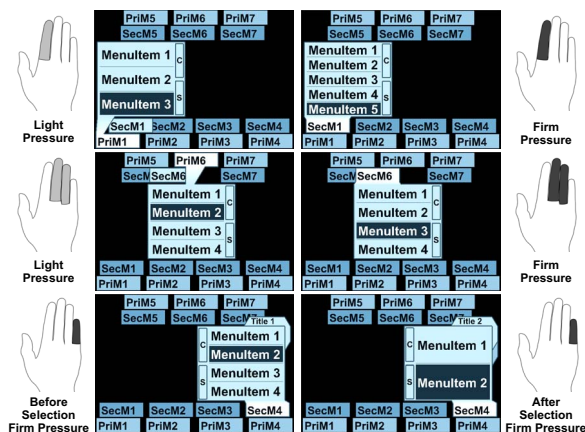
Light Pressure

PriM5 PriM6 PriM7
SecM5 SecM6 SecM7
MenuItem 1
MenuItem 2
MenuItem 3
C
S
SecM1 SecM2 SecM3 SecM4
PriM1 PriM2 PriM3 PriM4

PriM5 PriM6 PriM7
SecM5 SecM6 SecM7
MenuItem 1
MenuItem 2
MenuItem 3
MenuItem 4
MenuItem 5
C
S
SecM1 SecM2 SecM3 SecM4
PriM1 PriM2 PriM3 PriM4

Firm Pressure

Light Pressure

PriM5 PriM6 PriM7
SecM5 SecM6 SecM7
MenuItem 1
MenuItem 2
MenuItem 3
MenuItem 4
C
S
SecM1 SecM2 SecM3 SecM4
PriM1 PriM2 PriM3 PriM4

PriM5 PriM6 PriM7
SecM5 SecM6 SecM7
MenuItem 1
MenuItem 2
MenuItem 3
MenuItem 4
C
S
SecM1 SecM2 SecM3 SecM4
PriM1 PriM2 PriM3 PriM4

Firm Pressure

Before Selection Firm Pressure

PriM5 PriM6 PriM7
SecM5 SecM6 SecM7
Title 1
MenuItem 1
MenuItem 2
MenuItem 3
MenuItem 4
C
S
SecM1 SecM2 SecM3 SecM4
PriM1 PriM2 PriM3 PriM4

PriM5 PriM6 PriM7
SecM5 SecM6 SecM7
Title 2
MenuItem 1
MenuItem 2
C
S
SecM1 SecM2 SecM3 SecM4
PriM1 PriM2 PriM3 PriM4

After Selection Firm Pressure